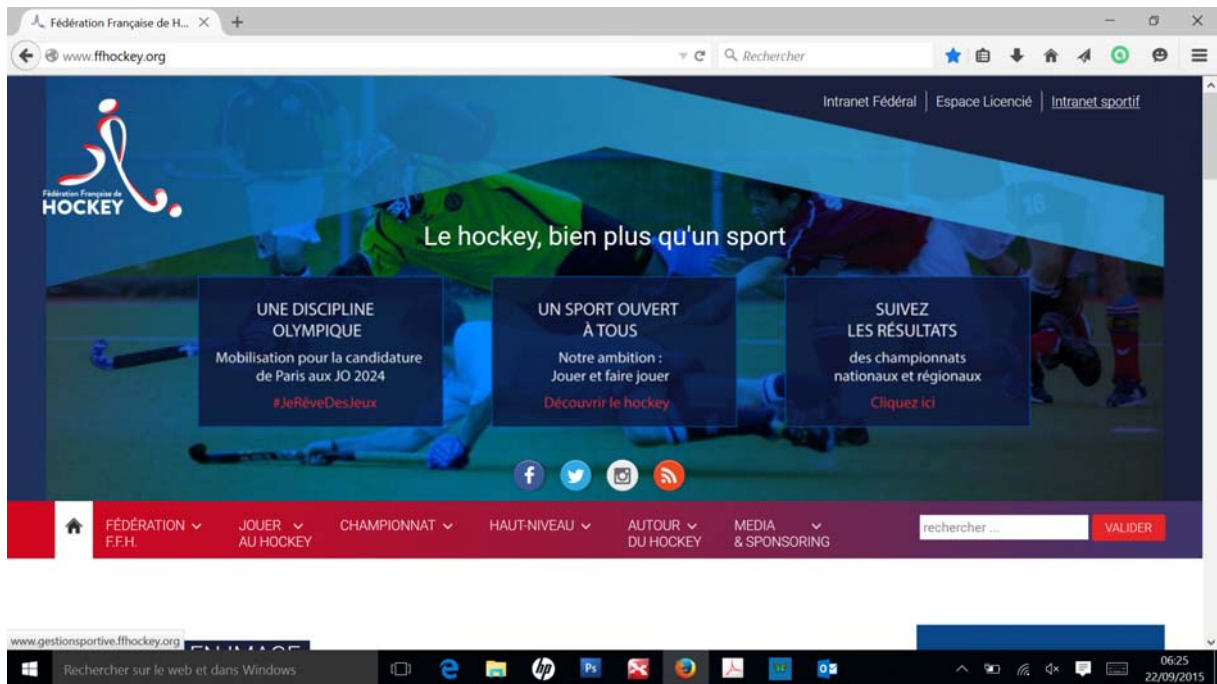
Fédération Française de H... ×
+
www.ffhockey.org
Rechercher

Intranet Fédéral | Espace Licencié | Intranet sportif

Fédération Française de HOCKEY

Le hockey, bien plus qu'un sport

UNE DISCIPLINE OLYMPIQUE
Mobilisation pour la candidature de Paris aux JO 2024
#JeRêveDesJeux

UN SPORT OUVERT À TOUS
Notre ambition : Jouer et faire jouer
Découvrir le hockey

SUIVEZ LES RÉSULTATS
des championnats nationaux et régionaux
Cliquez ici

FÉDÉRATION F.F.H.
JOUER AU HOCKEY
CHAMPIONNAT
HAUT-NIVEAU
AUTOUR DU HOCKEY
MEDIA & SPONSORING
rechercher ...
VALIDER

www.gestionsportive.ffhockey.org
EN IMAGE

Rechercher sur le web et dans Windows
06:25
22/09/2015